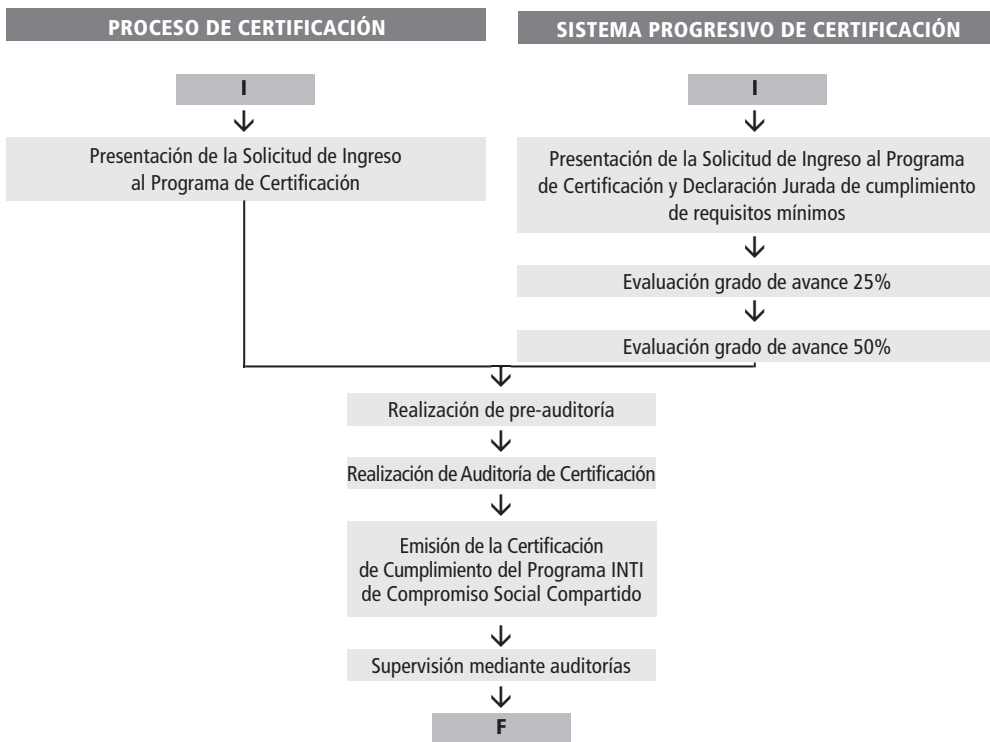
PROCESO DE CERTIFICACIÓN

I

Presentación de la Solicitud de Ingreso al Programa de Certificación

SISTEMA PROGRESIVO DE CERTIFICACIÓN

I

Presentación de la Solicitud de Ingreso al Programa de Certificación y Declaración Jurada de cumplimiento de requisitos mínimos

Evaluación grado de avance 25%

Evaluación grado de avance 50%

Realización de pre-auditoría

Realización de Auditoría de Certificación

Emisión de la Certificación de Cumplimiento del Programa INTI de Compromiso Social Compartido

Supervisión mediante auditorías

F